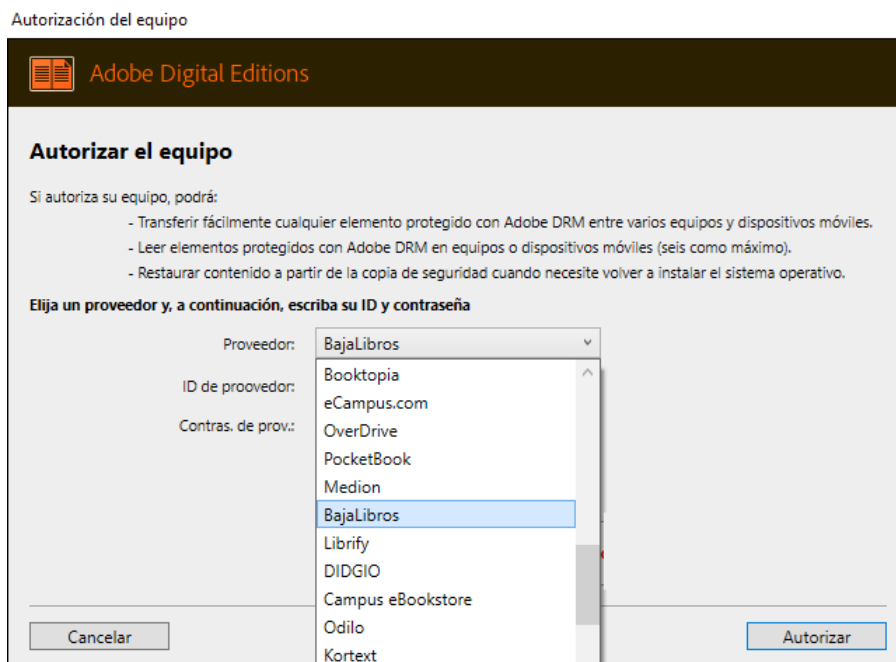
Autorización del equipo

Adobe Digital Editions

Autorizar el equipo

Si autoriza su equipo, podrá:

- Transferir fácilmente cualquier elemento protegido con Adobe DRM entre varios equipos y dispositivos móviles.
- Leer elementos protegidos con Adobe DRM en equipos o dispositivos móviles (seis como máximo).
- Restaurar contenido a partir de la copia de seguridad cuando necesite volver a instalar el sistema operativo.

Elija un proveedor y, a continuación, escriba su ID y contraseña

Proveedor: BajaLibros

ID de proovedor:

Contras. de prov.:

Booktopia
eCampus.com
OverDrive
PocketBook
Medion
BajaLibros
Librify
DIDGIO
Campus eBookstore
Odilo
Kortext

Cancelar

Autorizar